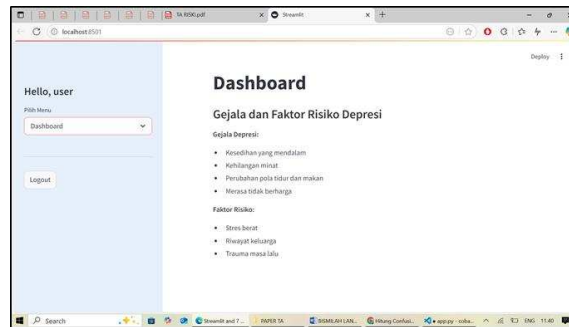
TA RISKI.pdf
Streamlit
localhost:8501
Deploy

Hello, user
Pilih Menu
Dashboard
Logout

Dashboard
Gejala dan Faktor Risiko Depresi
Gejala Depresi:
- Kesedihan yang mendalam
- Kehilangan minat
- Perubahan pola tidur dan makan
- Merasa tidak berharga

Faktor Risiko:
- Stres berat
- Riwayat keluarga
- Trauma masa lalu

Search
Streamlit and 7...
PAPER TA
BISMILLAH LAN...
Hitung Confusi...
app.py - coba...
ENG 11:40